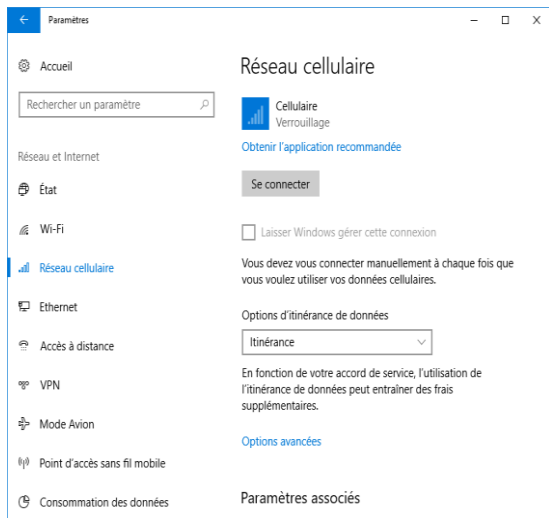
Paramètres

Accueil

Rechercher un paramètre

Réseau et Internet

État

Wi-Fi

Réseau cellulaire

Ethernet

Accès à distance

VPN

Mode Avion

Point d'accès sans fil mobile

Consommation des données

Réseau cellulaire

Cellulaire
Verrouillage

Obtenir l'application recommandée

Se connecter

Laisser Windows gérer cette connexion

Vous devez vous connecter manuellement à chaque fois que vous voulez utiliser vos données cellulaires.

Options d'itinérance de données

Itinérance

En fonction de votre accord de service, l'utilisation de l'itinérance de données peut entraîner des frais supplémentaires.

Options avancées

Paramètres associés